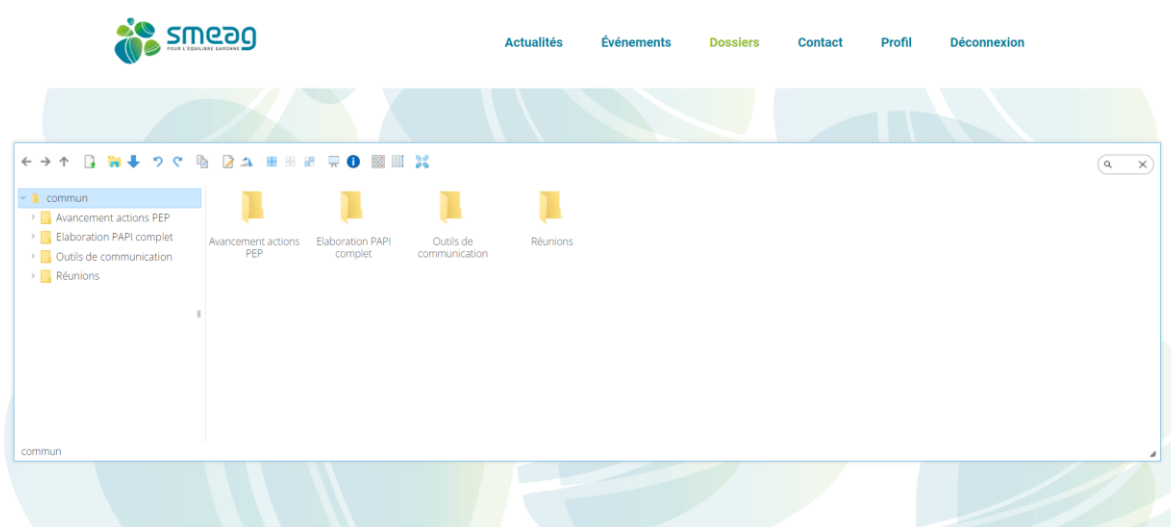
smeag
POUR L'ÉQUILIBRE GARONNE

Actualités Événements Dossiers Contact Profil Déconnexion

commun
Avancement actions PEP
Elaboration PAPI complet
Outils de communication
Réunions

Avancement actions PEP
Elaboration PAPI complet
Outils de communication
Réunions

commun